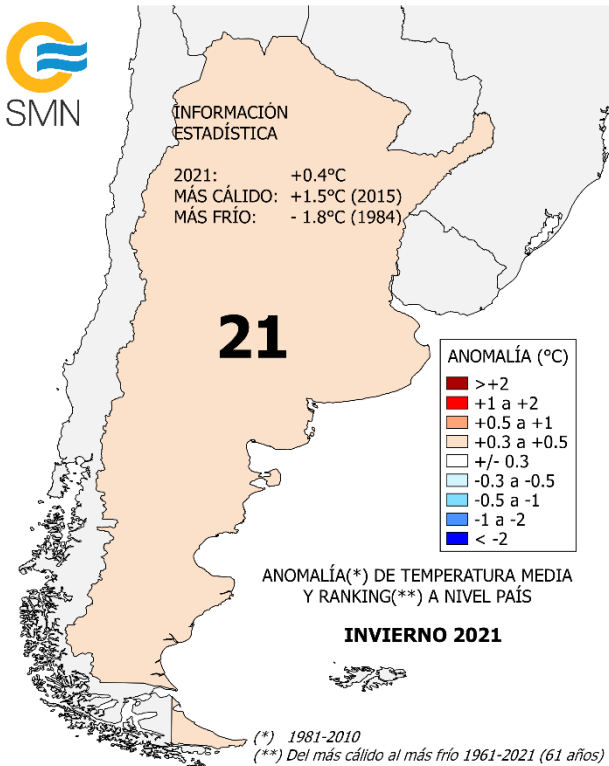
SMN

INFORMACIÓN ESTADÍSTICA

2021: +0.4°C
MÁS CÁLIDO: +1.5°C (2015)
MÁS FRÍO: - 1.8°C (1984)

21

ANOMALÍA (°C)
>+2
+1 a +2
+0.5 a +1
+0.3 a +0.5
+/- 0.3
-0.3 a -0.5
-0.5 a -1
-1 a -2
< -2

ANOMALÍA(*) DE TEMPERATURA MEDIA Y RANKING(**) A NIVEL PAÍS

INVIERNO 2021

(*) 1981-2010
(**) Del más cálido al más frío 1961-2021 (61 años)